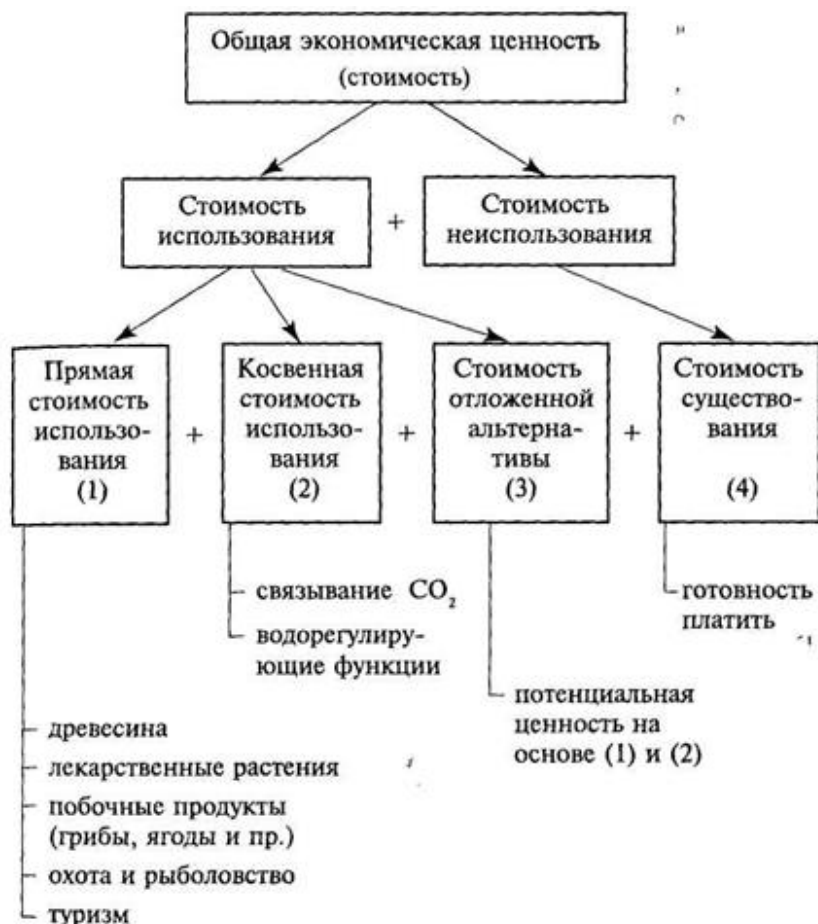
Общая экономическая ценность (стоимость)

Стоимость использования + Стоимость неиспользования

Прямая стоимость использования (1) + Косвенная стоимость использования (2) + Стоимость отложенной альтернативы (3) + Стоимость существования (4)

- связывание $CO_2$
- водорегулирующие функции

- готовность платить

- потенциальная ценность на основе (1) и (2)

- древесина
- лекарственные растения
- побочные продукты (грибы, ягоды и пр.)
- охота и рыболовство
- туризм